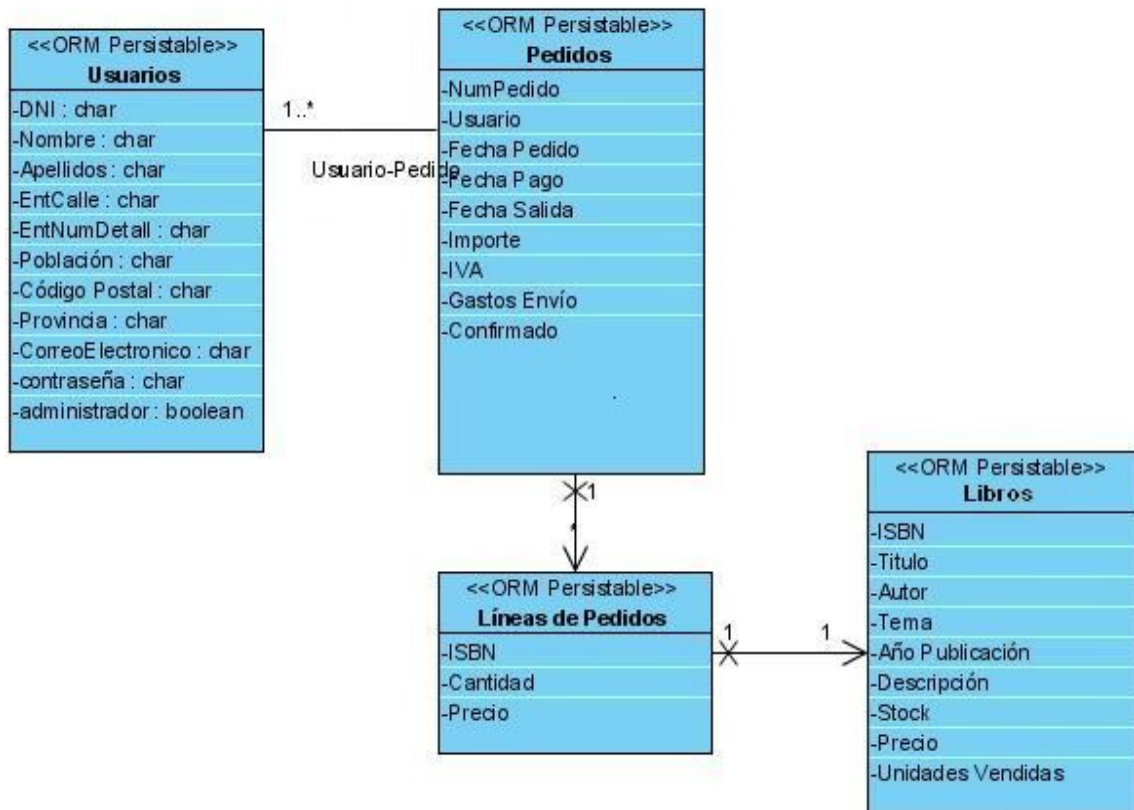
<<ORM Persistable>>
**Usuarios**
-DNI : char
-Nombre : char
-Apellidos : char
-EntCalle : char
-EntNumDetall : char
-Población : char
-Código Postal : char
-Provincia : char
-CorreoElectronico : char
-contraseña : char
-administrador : boolean

1..*

Usuario-Pedido

<<ORM Persistable>>
**Pedidos**
-NumPedido
-Usuario
-Fecha Pedido
-Fecha Pago
-Fecha Salida
-Importe
-IVA
-Gastos Envío
-Confirmado

1
*

<<ORM Persistable>>
**Líneas de Pedidos**
-ISBN
-Cantidad
-Precio

1
1

<<ORM Persistable>>
**Libros**
-ISBN
-Titulo
-Autor
-Tema
-Año Publicación
-Descripción
-Stock
-Precio
-Unidades Vendidas